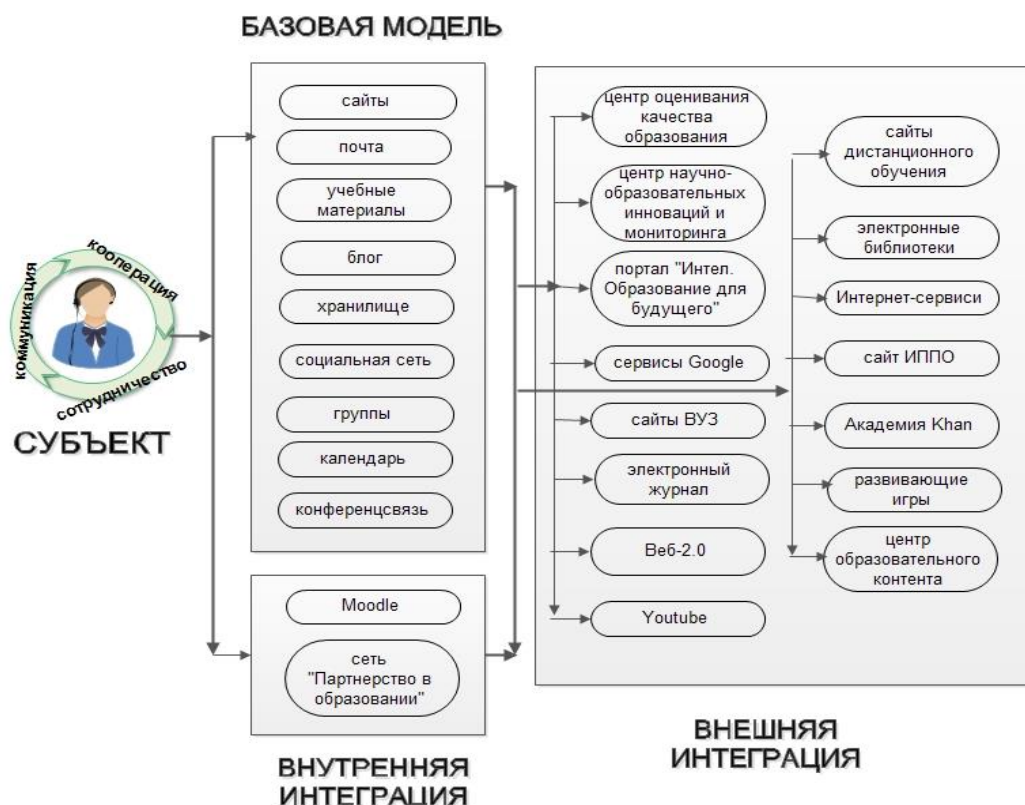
БАЗОВАЯ МОДЕЛЬ

коммуникация
кооперация
сотрудничество

СУБЪЕКТ

сайты
почта
учебные материалы
блог
хранилище
социальная сеть
группы
календарь
конференцсвязь

Moodle
сеть "Партнерство в образовании"

ВНУТРЕННЯЯ ИНТЕГРАЦИЯ

центр оценивания качества образования
центр научно-образовательных инноваций и мониторинга
портал "Интел. Образование для будущего"
сервисы Google
сайты ВУЗ
электронный журнал
Веб-2.0
Youtube

сайты дистанционного обучения
электронные библиотеки
Интернет-сервисы
сайт ИППО
Академия Khan
развивающие игры
центр образовательного контента

ВНЕШНЯЯ ИНТЕГРАЦИЯ